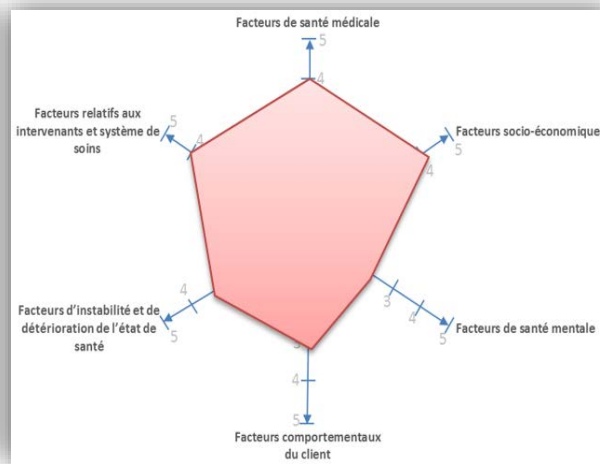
Facteurs de santé médicale

5

4

Facteurs socio-économique

5

4

Facteurs de santé mentale

3

4

5

Facteurs comportementaux du client

4

5

Facteurs d'instabilité et de détérioration de l'état de santé

4

5

Facteurs relatifs aux intervenants et système de soins

5

4